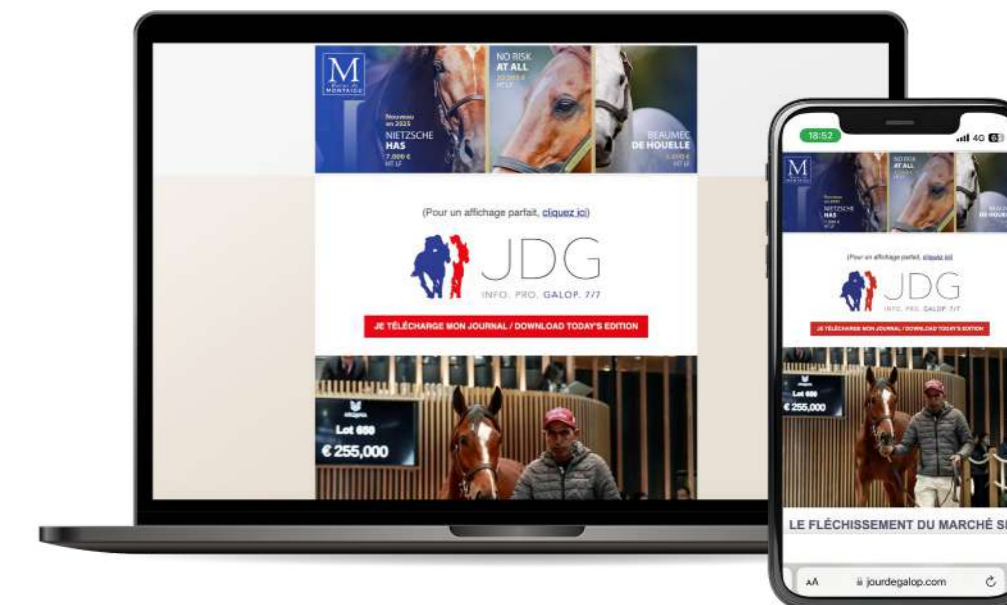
M
HARAS DE MONTAIGU

Nouveau en 2025
NIETZSCHE
HAS
7.000 €
HT LF

NO RISK
AT ALL
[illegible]
HT LF

BEAUMEC
DE HOUELLE
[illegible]
HT LF

(Pour un affichage parfait, cliquez ici)

JDG
INFO. PRO. GALOP. 7/7

JE TÉLÉCHARGE MON JOURNAL / DOWNLOAD TODAY'S EDITION

Lot 650
€ 255,000

18:52
4G

M

NO RISK
AT ALL

NIETZSCHE
HAS

DE HOUE

(Pour un affichage parfait, cliquez ici)

JDG
INFO. PRO. GALOP. 7/7

JE TÉLÉCHARGE MON JOURNAL / DOWNLOAD TODAY'S EDITION

Lot 650
€ 255,000

LE FLÉCHISSEMENT DU MARCHÉ SE

AA
jourdegalop.com